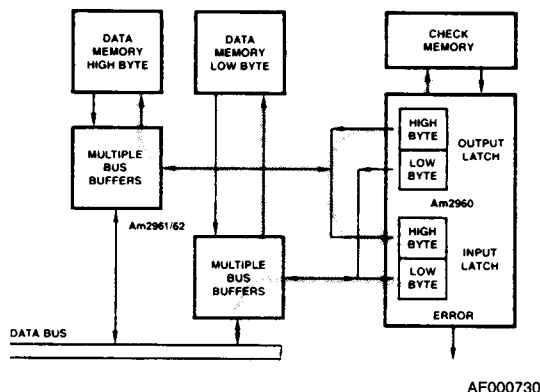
DATA MEMORY HIGH BYTE

DATA MEMORY LOW BYTE

CHECK MEMORY

MULTIPLE BUS BUFFERS

HIGH BYTE

LOW BYTE

OUTPUT LATCH

Am2960

Am2961/62

HIGH BYTE

LOW BYTE

INPUT LATCH

MULTIPLE BUS BUFFERS

DATA BUS

ERROR

AF000730